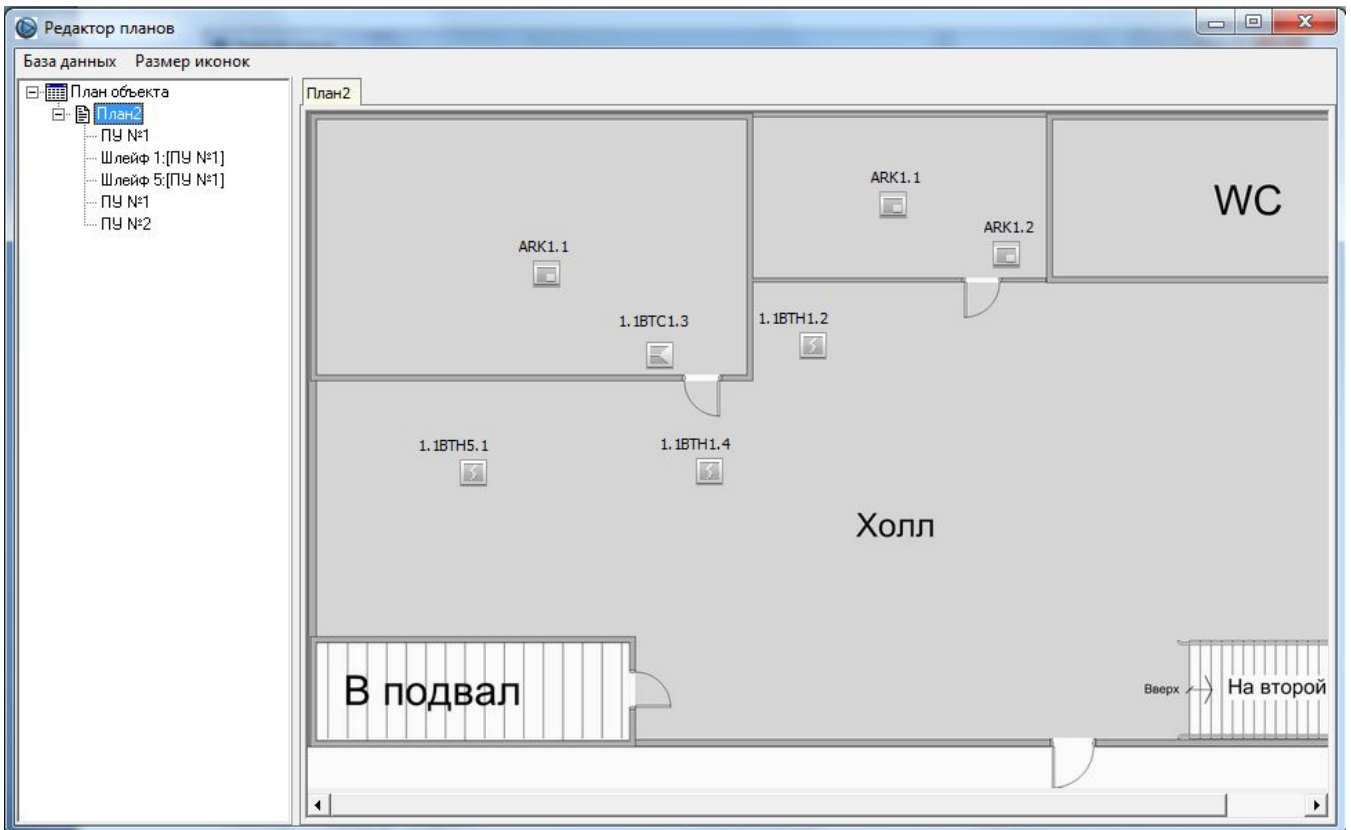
Редактор планов

База данных Размер иконок

План объекта
План2
ПУ №1
Шлейф 1:[ПУ №1]
Шлейф 5:[ПУ №1]
ПУ №1
ПУ №2

План2

ARK1.1

ARK1.1

ARK1.2

WC

1.1BTC1.3

1.1BTH1.2

1.1BTH5.1

1.1BTH1.4

Холл

В подвал

Вверх

На второй